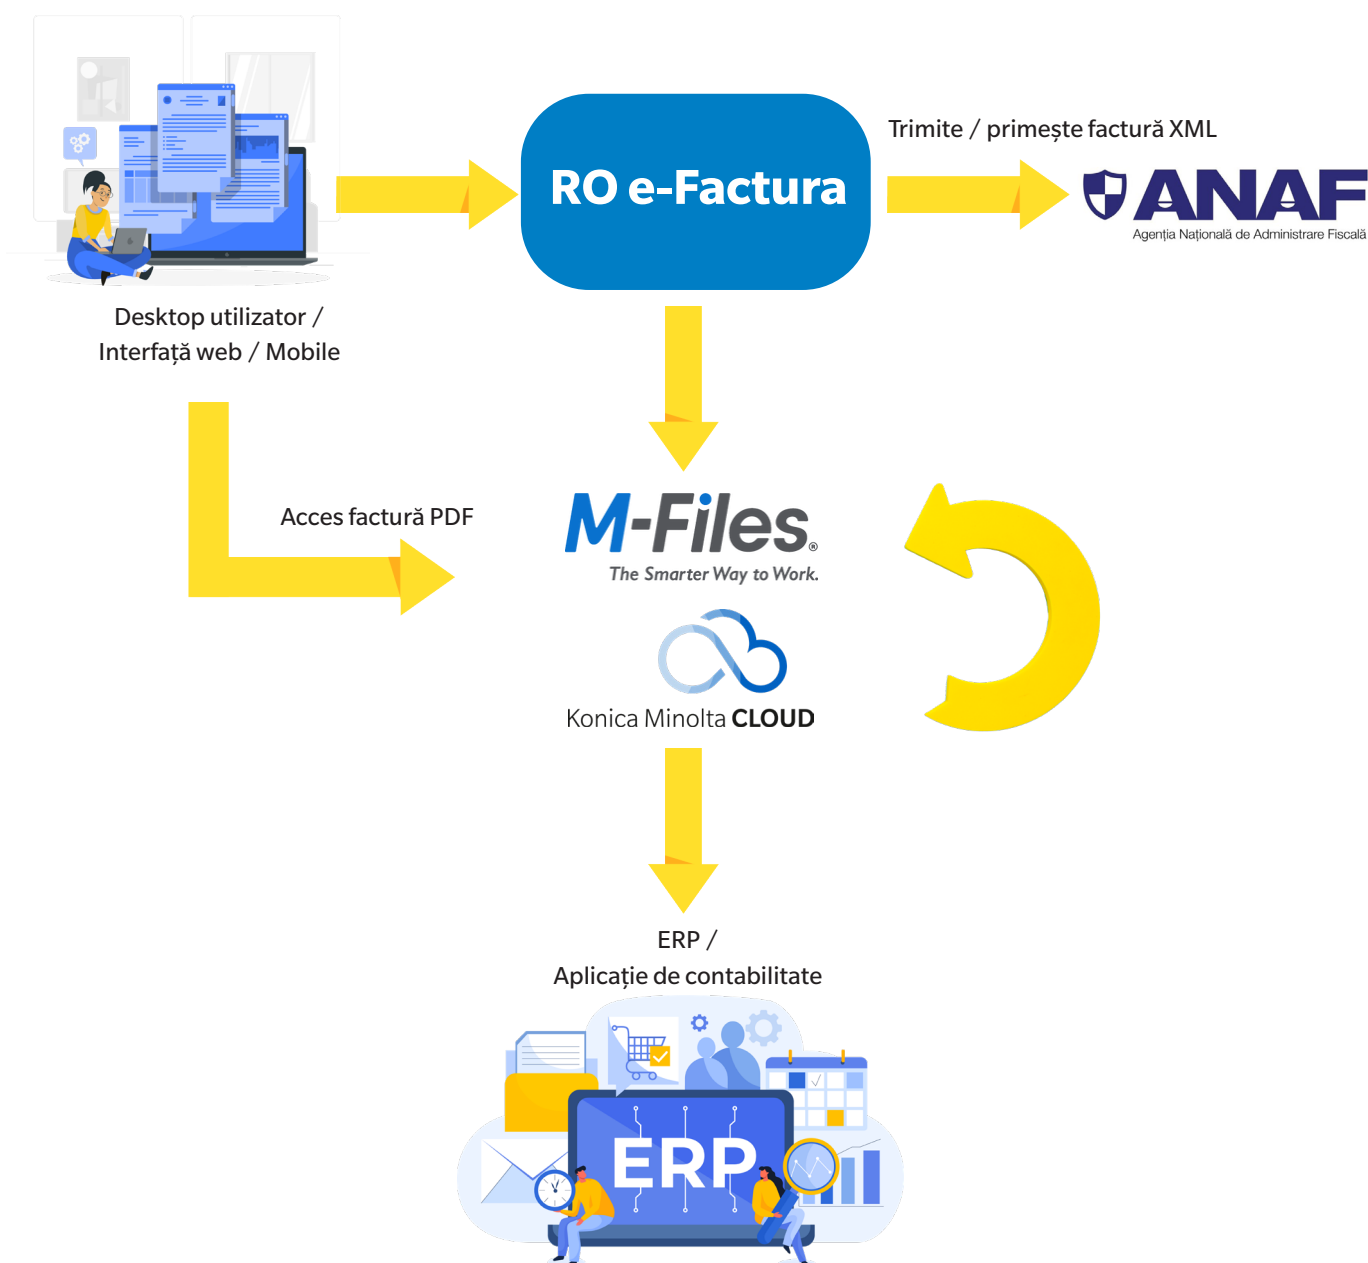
RO e-Factura

Trimite / primește factură XML

ANAF
Agenția Națională de Administrare Fiscală

Desktop utilizator / Interfață web / Mobile

Acces factură PDF

M-Files®
The Smarter Way to Work.

Konica Minolta CLOUD

ERP / Aplicație de contabilitate

ERP